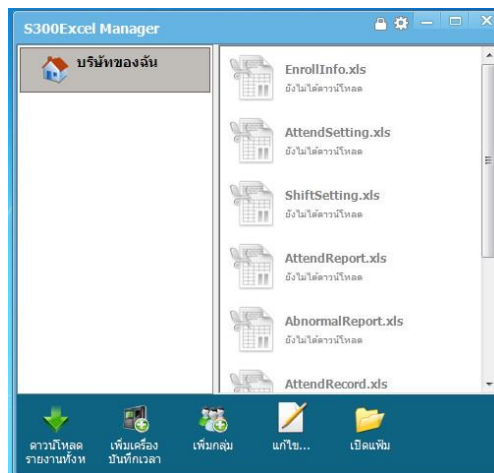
S300Excel Manager

บริษัทของฉัน

EnrollInfo.xls
ยังไม่ได้ดาวน์โหลด

AttendSetting.xls
ยังไม่ได้ดาวน์โหลด

ShiftSetting.xls
ยังไม่ได้ดาวน์โหลด

AttendReport.xls
ยังไม่ได้ดาวน์โหลด

AbnormalReport.xls
ยังไม่ได้ดาวน์โหลด

AttendRecord.xls

ดาวน์โหลดรายงานทั้งห

เพิ่มเครื่องบันทึกเวลา

เพิ่มกลุ่ม

แก้ไข...

เปิดแฟ้ม